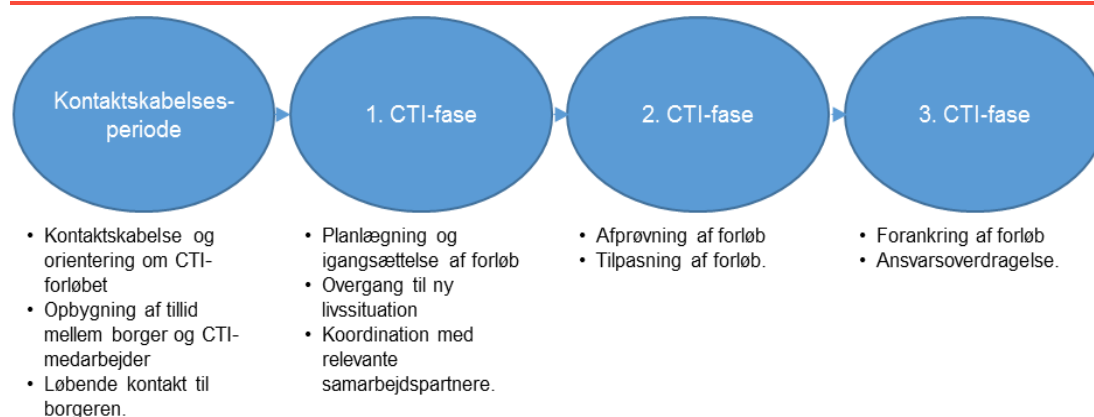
Kontaktskabelsesperiode

1. CTI-fase

2. CTI-fase

3. CTI-fase

• Kontaktskabelse og orientering om CTI-forløbet
• Opbygning af tillid mellem borger og CTI-medarbejder
• Løbende kontakt til borgeren.

• Planlægning og igangsættelse af forløb
• Overgang til ny livssituation
• Koordination med relevante samarbejdspartnere.

• Afprøvning af forløb
• Tilpasning af forløb.

• Forankring af forløb
• Ansvarsoverdragelse.